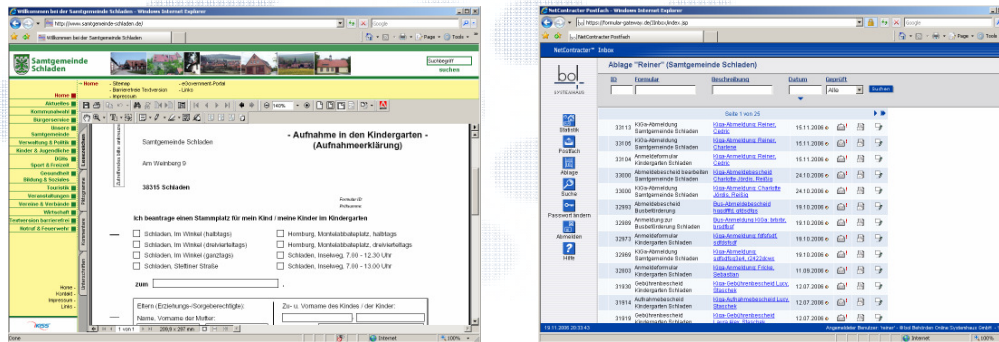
Willkommen bei der Samtgemeinde Schladen - Windows Internet Explorer

http://www.samtgemeinde-schladen.de/

Google

Willkommen bei der Samtgemeinde Schladen

Page ▾ Tools ▾

Samtgemeinde Schladen

Suchbegriff

suchen

- Home
- Sitemap
- Barrierefreie Textversion
- Impressum
- eGovernment-Portal
- Links

Home
Aktuelles
Kommunalwahl
Bürgerservice
Unsere Samtgemeinde
Verwaltung & Politik
Kinder & Jugendliche
DGHs
Sport & Freizeit
Gesundheit
Bildung & Soziales
Touristik
Veranstaltungen
Vereine & Verbände
Wirtschaft
Textversion barrierefrei
Notruf & Feuerwehr

Home -
Kontakt -
Impressum -
Links -

140%

Samtgemeinde Schladen

Am Weinberg 9

38315 Schladen

- Aufnahme in den Kindergarten -
(Aufnahmeerklärung)

Formular-ID
Prüfnummer

ich beantrage einen Stammplatz für mein Kind / meine Kinder im Kindergarten

Schladen, Im Winkel (halbtags)
Schladen, Im Winkel (dreiviertelstags)
Schladen, Im Winkel (ganztags)
Schladen, Steffiner Straße
Hornburg, Montelabbateplatz, halbtags
Hornburg, Montelabbateplatz, dreiviertelstags
Schladen, Inselweg, 7.00 - 12.30 Uhr
Schladen, Inselweg, 7.00 - 13.00 Uhr

zum

Eltern (Erziehungs-Sorgeberechtigte):
Name, Vorname der Mutter:

Zu- u. Vorname des Kindes / der Kinder:

1 von 1

209,9 x 297 mm

Done

Internet

NetContracter Postfach - Windows Internet Explorer

https://formular-gateway.de/3inbox/index.asp

Google

NetContracter Postfach

Page ▾ Tools ▾

NetContracter™ Inbox

bol SYSTEMHAUS

Ablage "Reiner" (Samtgemeinde Schladen)

| ID | Formular | Beschreibung | Datum | Gesehen |
|---|---|---|---|---|
| | | | | Alle Suchen |

Seite 1 von 25

Statistik
Postfach
Ablage
Suche
Passwort ändern
Abmelden
Hilfe

| | | | |
|---|---|---|---|
| 33113 | KiGa-Abmeldung Samtgemeinde Schladen | KiGa-Abmeldung Reiner, Cedric | 15.11.2006 |
| 33105 | KiGa-Abmeldung Samtgemeinde Schladen | KiGa-Abmeldung Reiner, Charlene | 15.11.2006 |
| 33104 | Anmeldeformular Kindergarten Schladen | KiGa-Anmeldung Reiner, Cedric | 15.11.2006 |
| 33090 | Abmeldebescheid bearbeiten Samtgemeinde Schladen | KiGa-Abmeldebescheid Charlotte Jördis, Reitzig | 24.10.2006 |
| 33030 | KiGa-Abmeldung Samtgemeinde Schladen | KiGa-Abmeldung Charlotte Jördis, Reitzig | 24.10.2006 |
| 32993 | Abmeldebescheid Busbeförderung | Bus-Abmeldebescheid hasdffd, dfdsdfds | 19.10.2006 |
| 32985 | Anmeldung zur Busbeförderung Schladen | Bus-Anmeldung KiGa, tefefe, bnsdfhsf | 19.10.2006 |
| 32973 | Anmeldeformular Kindergarten Schladen | KiGa-Anmeldung fdfdfdf, sdfdsfsdf | 19.10.2006 |
| 32969 | KiGa-Abmeldung Samtgemeinde Schladen | KiGa-Abmeldung sdfsdfsdsd, t2422dsws | 19.10.2006 |
| 32003 | Anmeldeformular Kindergarten Schladen | KiGa-Anmeldung Fricke, Sebastian | 11.09.2006 |
| 31936 | Gebührenbescheid Kindergarten Schladen | Kiga-Gebührenbescheid Lucy, Stecchek | 12.07.2006 |
| 31914 | Aufnahmebescheid Kindergarten Schladen | Kiga-Aufnahmebescheid Lucy, Stecchek | 12.07.2006 |
| 31919 | Gebührenbescheid Kindergarten Schladen | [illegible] | 12.07.2006 |

19.11.2006 20:33:43

Angemeldeter Benutzer: 'reiner' - Wird Betreiben Online Systemhaus GmbH

Internet

100%